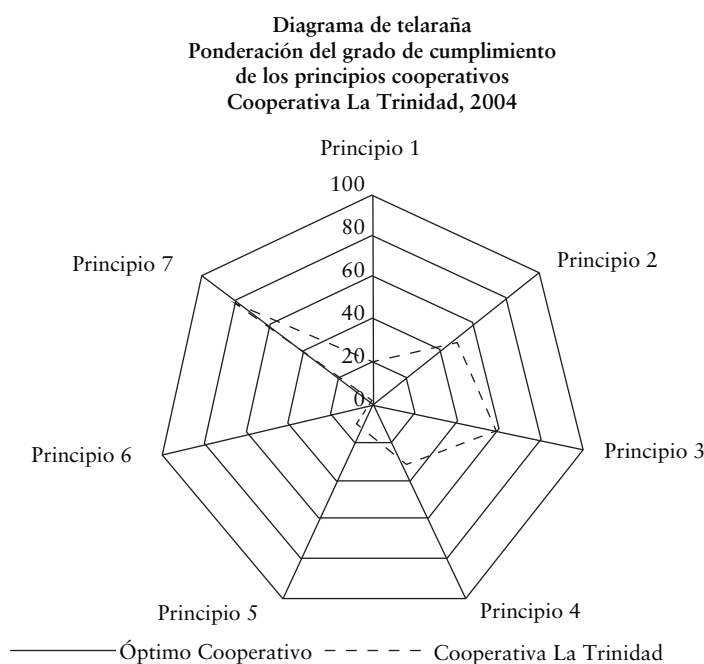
Diagrama de telaraña
Ponderación del grado de cumplimiento de los principios cooperativos
Cooperativa La Trinidad, 2004

Principio 1
100
80
60
40
20
0
Principio 2
Principio 3
Principio 4
Principio 5
Principio 6
Principio 7

Óptimo Cooperativo
Cooperativa La Trinidad